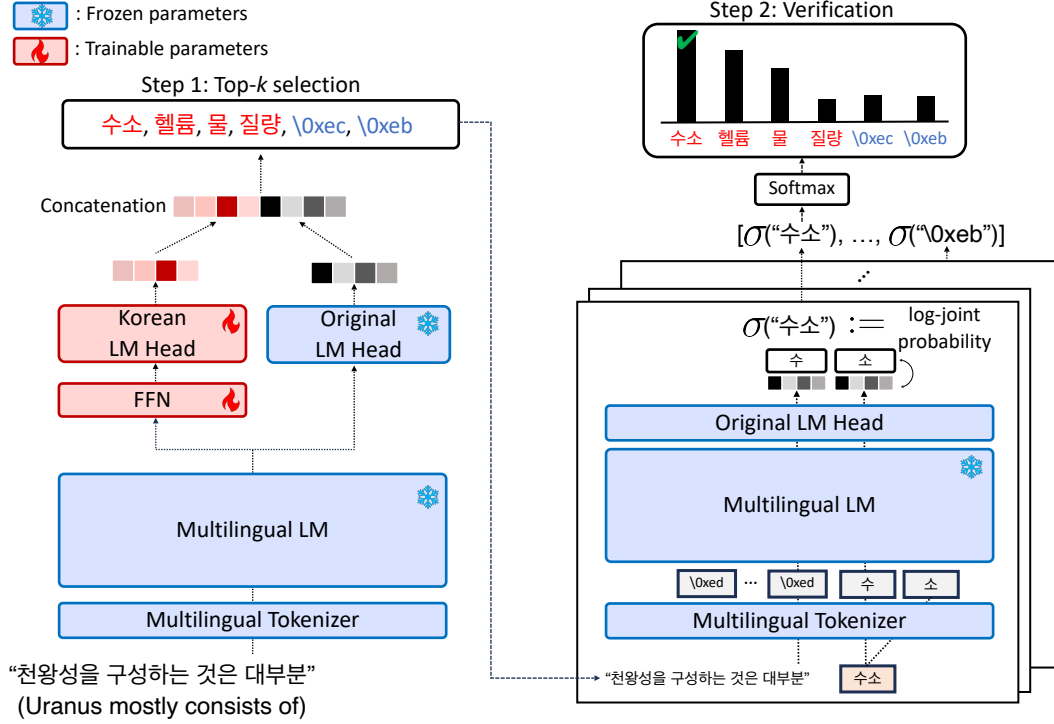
: Frozen parameters

: Trainable parameters

Step 1: Top-$k$ selection

수소, 헬륨, 물, 질량, \0xec, \0xeb

Concatenation

Korean LM Head

Original LM Head

FFN

Multilingual LM

Multilingual Tokenizer

“천왕성을 구성하는 것은 대부분”
(Uranus mostly consists of)

Step 2: Verification

수소 헬륨 물 질량 \0xec \0xeb

Softmax

[$\sigma$(“수소”), …, $\sigma$(“\0xeb”)]

$\sigma$(“수소”) $:=$ log-joint probability

수 소

Original LM Head

Multilingual LM

\0xed ··· \0xed 수 소

Multilingual Tokenizer

“천왕성을 구성하는 것은 대부분” 수소